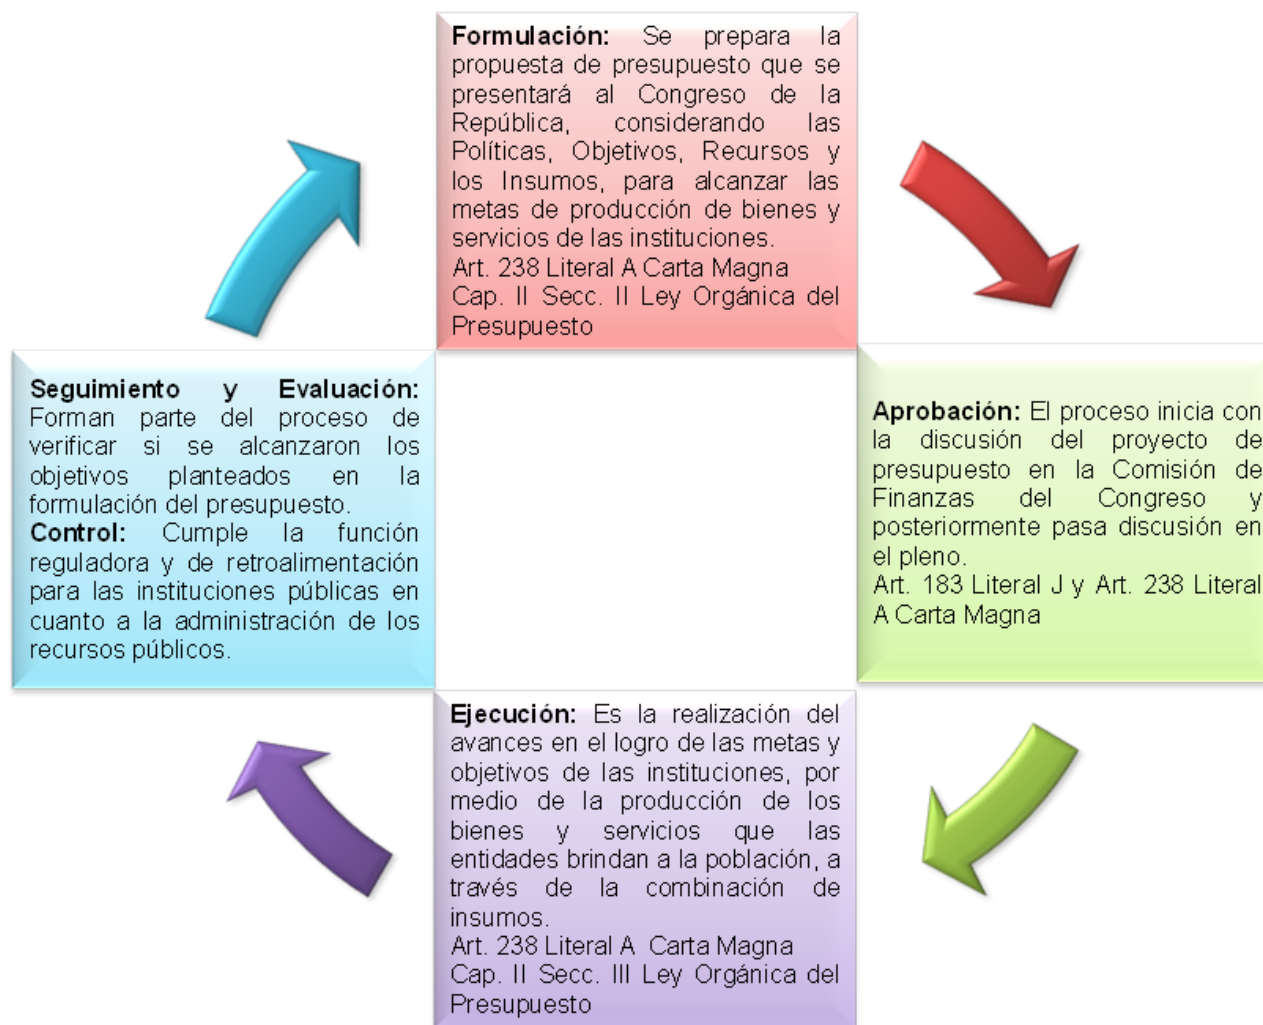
**Formulación:** Se prepara la propuesta de presupuesto que se presentará al Congreso de la República, considerando las Políticas, Objetivos, Recursos y los Insumos, para alcanzar las metas de producción de bienes y servicios de las instituciones.
Art. 238 Literal A Carta Magna
Cap. II Secc. II Ley Orgánica del Presupuesto

**Aprobación:** El proceso inicia con la discusión del proyecto de presupuesto en la Comisión de Finanzas del Congreso y posteriormente pasa discusión en el pleno.
Art. 183 Literal J y Art. 238 Literal A Carta Magna

**Ejecución:** Es la realización del avances en el logro de las metas y objetivos de las instituciones, por medio de la producción de los bienes y servicios que las entidades brindan a la población, a través de la combinación de insumos.
Art. 238 Literal A Carta Magna
Cap. II Secc. III Ley Orgánica del Presupuesto

**Seguimiento y Evaluación:** Forman parte del proceso de verificar si se alcanzaron los objetivos planteados en la formulación del presupuesto.
**Control:** Cumple la función reguladora y de retroalimentación para las instituciones públicas en cuanto a la administración de los recursos públicos.